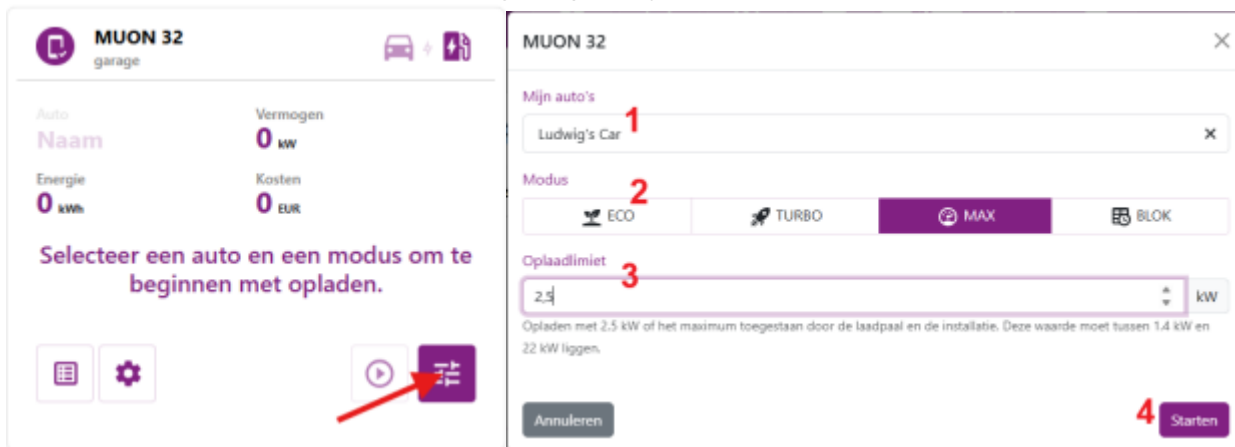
MUON 32
garage

Auto
Naam

Vermogen
0 kW

Energie
0 kWh

Kosten
0 EUR

Selecteer een auto en een modus om te beginnen met opladen.

MUON 32

Mijn auto's
1
Ludwig's Car ×

Modus
2
ECO | TURBO | MAX | BLOK

Oplaadlimiet
3
2,5 kW

Opladen met 2.5 kW of het maximum toegestaan door de laadpaal en de installatie. Deze waarde moet tussen 1.4 kW en 22 kW liggen.

Annuleren

4 Starten